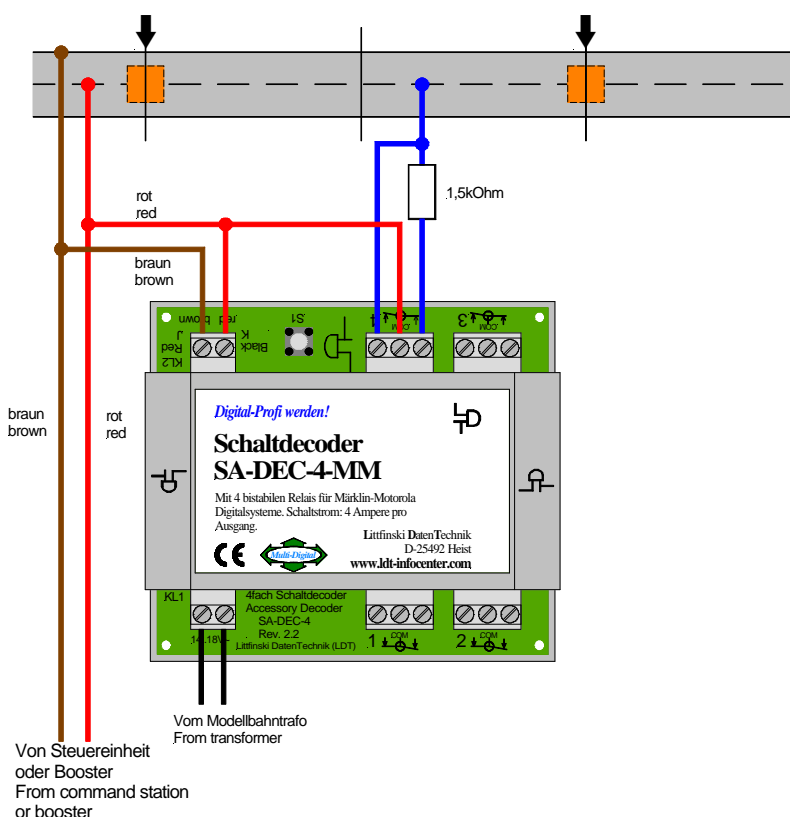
rot
red

braun
brown

1,5kOhm

KL2
Red
J
Black
K
red brown

S1

4

COM

3

COM

braun
brown

rot
red

Digital-Profi werden!

Schaltdecoder
SA-DEC-4-MM

Mit 4 bistabilen Relais für Märklin-Motorola Digitalsysteme. Schaltstrom: 4 Ampere pro Ausgang.

Littfinski DatenTechnik
D-25492 Heist
www.ldt-infocenter.com

CE

Multi-Digital

KL1

4fach Schaltdecoder
Accessory Decoder
SA-DEC-4
Rev. 2.2
Littfinski DatenTechnik (LDT)

14..18V~

1 COM

2 COM

Vom Modellbahntrafo
From transformer

Von Steuereinheit
oder Booster
From command station
or booster